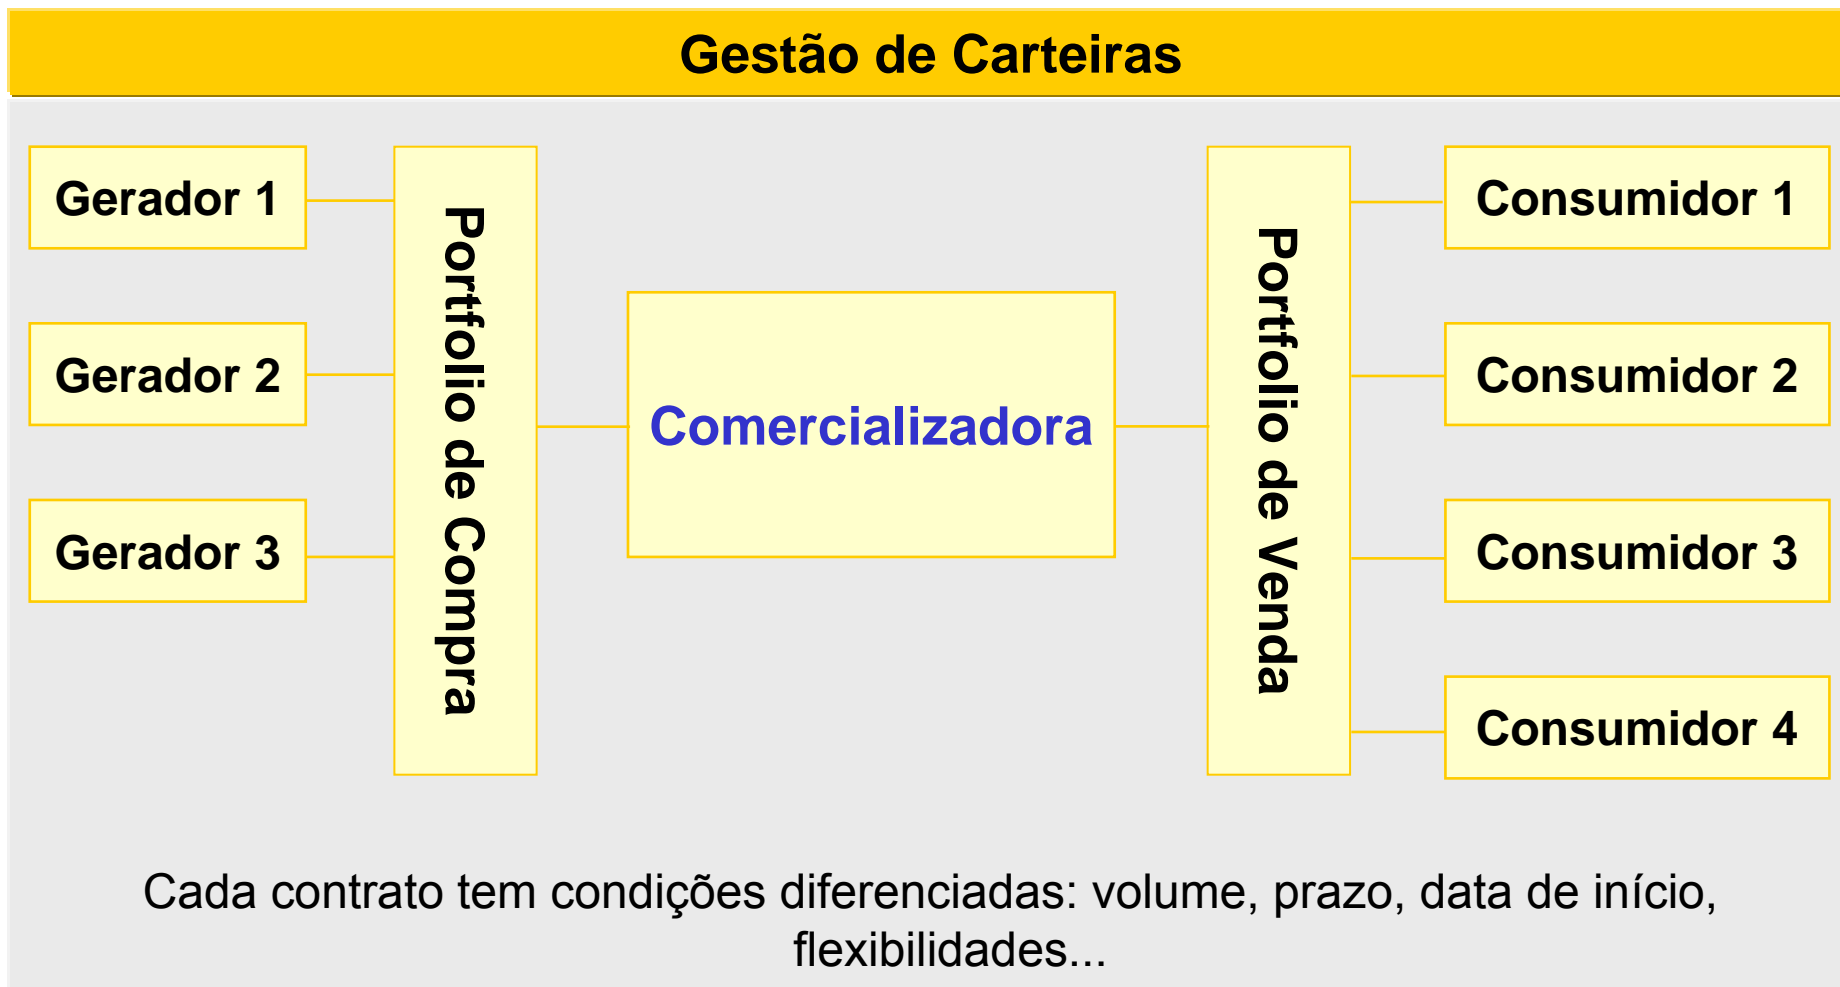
Gestão de Carteiras

Gerador 1

Gerador 2

Gerador 3

Portfolio de Compra

Comercializadora

Portfolio de Venda

Consumidor 1

Consumidor 2

Consumidor 3

Consumidor 4

Cada contrato tem condições diferenciadas: volume, prazo, data de início, flexibilidades...